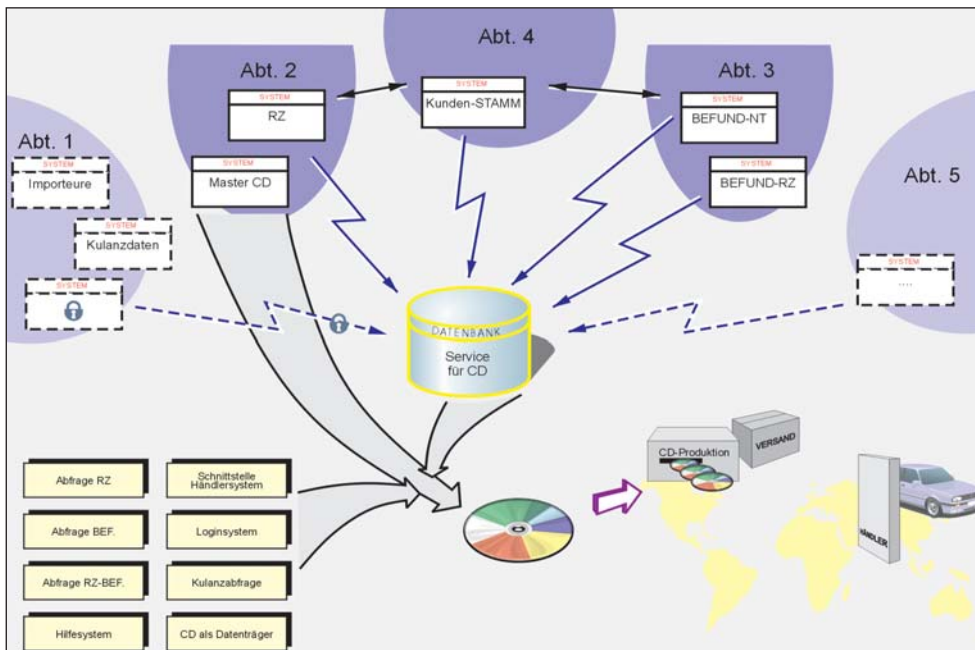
Abt. 4

SYSTEM
Kunden-STAMM

Abt. 2

SYSTEM
RZ

SYSTEM
Master CD

Abt. 3

SYSTEM
BEFUND-NT

SYSTEM
BEFUND-RZ

Abt. 1

SYSTEM
Importeure

SYSTEM
Kulanzdaten

SYSTEM

Abt. 5

SYSTEM
....

DATENBANK
Service für CD

Abfrage RZ

Schnittstelle Händlersystem

Abfrage BEF.

Loginsystem

Abfrage RZ-BEF.

Kulanzabfrage

Hilfesystem

CD als Datenträger

CD-Produktion

VERSAND

HÄNDLER